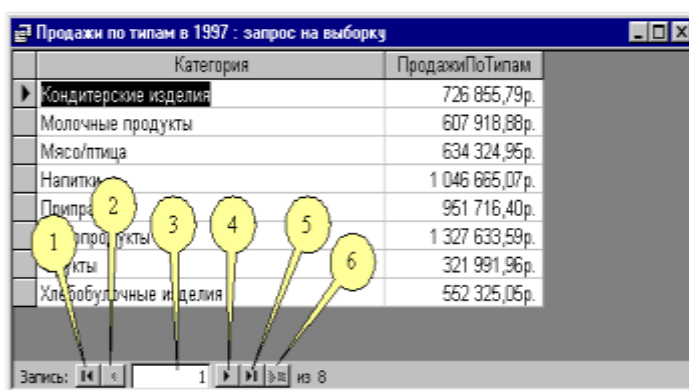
Продажи по типам в 1997 : запрос на выборку

| Категория | ПродажиПоТипам |
|---|---|
| Кондитерские изделия | 726 855,79р. |
| Молочные продукты | 607 918,88р. |
| Мясо/птица | 634 324,95р. |
| Напитки | 1 046 665,07р. |
| Припра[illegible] | 951 716,40р. |
| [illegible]продукты | 1 327 633,59р. |
| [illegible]кты | 321 991,96р. |
| Хлебобулочные изделия | 552 325,05р. |

1 2 3 4 5 6

Запись: 1 из 8